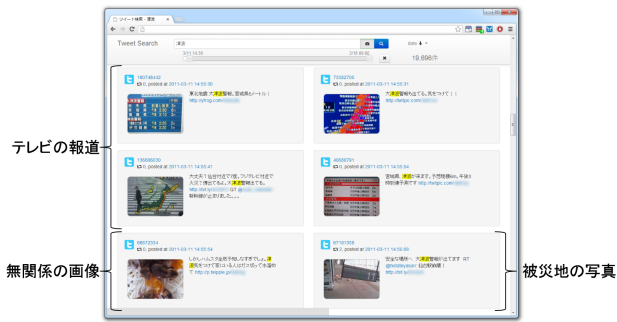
ツイート検索 - 津波

Tweet Search

津波

2011-03-11 14:55:00

date

19,898件

180748432
0, posted at 2011-03-11 14:55:30
東北地震 大津波警報, 宮城県6メートル |
http://yfrog.com/

73592708
0, posted at 2011-03-11 14:55:31
大津波警報出てる。気をつけて！|
http://twitpic.com/

136566039
0, posted at 2011-03-11 14:55:41
大丈夫！仙台付近です!揺し!ワテレビ付けて!大丈夫！?津波がくる、大津波警報でてる。
http://twitpic.com/
特報です!起きました。。。

40588791
0, posted at 2011-03-11 14:55:54
宮城県、津波がきます。予想程度6m。午後3時頃!!!
http://twitpic.com/

66872354
0, posted at 2011-03-11 14:55:54
しれっ!ハムスター全然寝てる。津波気をつけて!
http://p.twipple.jp/

67101308
0, posted at 2011-03-11 14:55:55
安全な場所へ 大津波警報出てます RT
http://twitpic.com/

テレビの報道

無関係の画像

被災地の写真